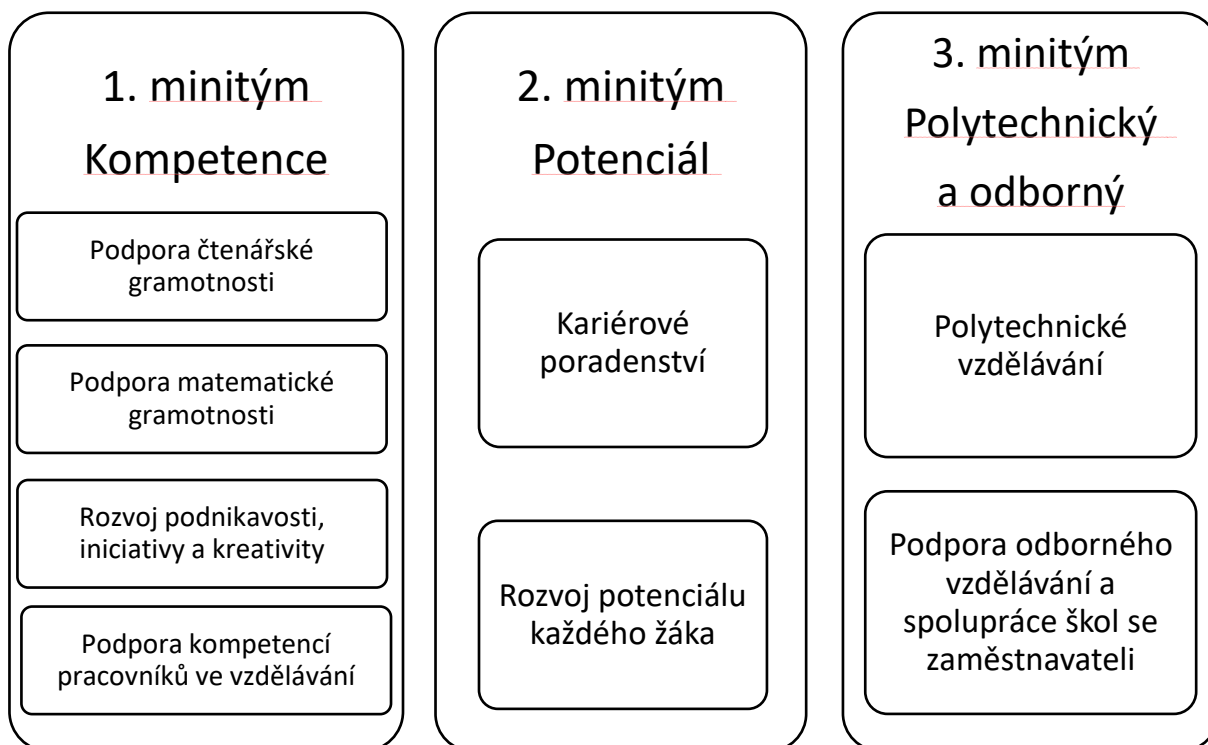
1. minitým

Kompetence

Podpora čtenářské gramotnosti

Podpora matematické gramotnosti

Rozvoj podnikavosti, iniciativy a kreativity

Podpora kompetencí pracovníků ve vzdělávání

2. minitým

Potenciál

Kariérové poradenství

Rozvoj potenciálu každého žáka

3. minitým

Polytechnický a odborný

Polytechnické vzdělávání

Podpora odborného vzdělávání a spolupráce škol se zaměstnavateli